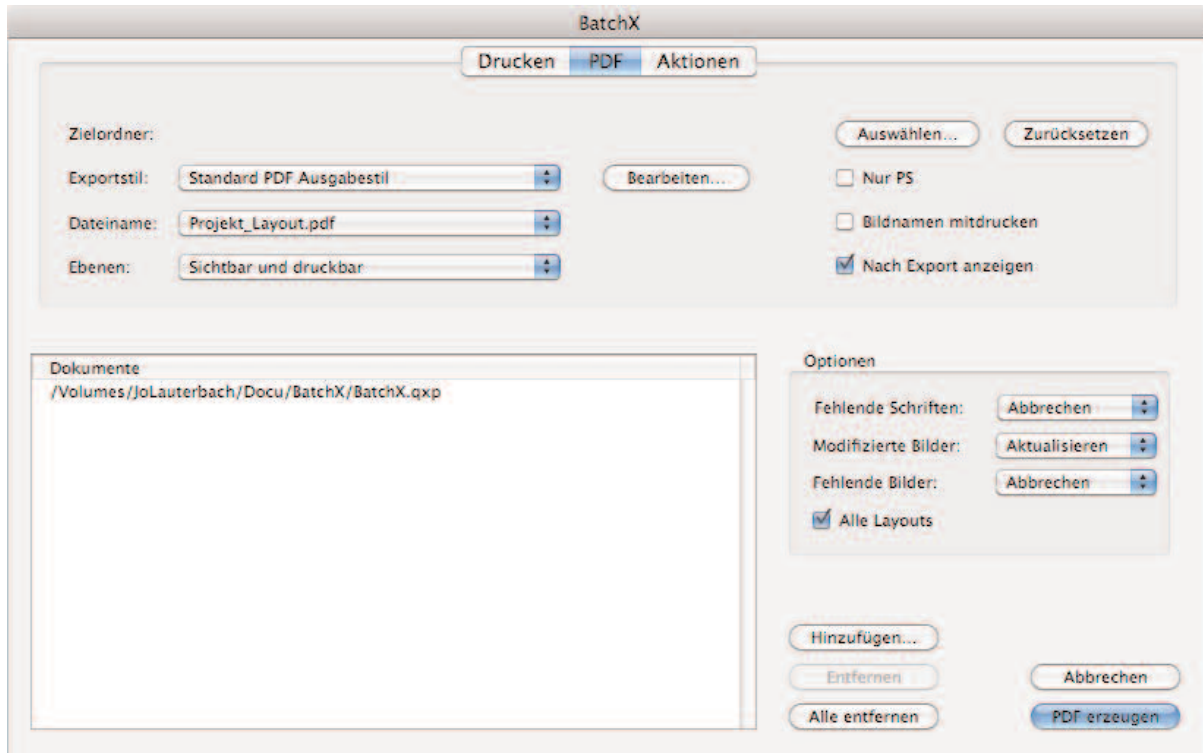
BatchX

Drucken PDF Aktionen

Zielordner:

Auswählen... Zurücksetzen

Exportstil: Standard PDF Ausgabestil

Bearbeiten...

Nur PS

Dateiname: Projekt_Layout.pdf

Bildnamen mitdrucken

Ebenen: Sichtbar und druckbar

Nach Export anzeigen

Dokumente
/Volumes/JoLauterbach/Docu/BatchX/BatchX.qxp

Optionen

Fehlende Schriften: Abbrechen

Modifizierte Bilder: Aktualisieren

Fehlende Bilder: Abbrechen

Alle Layouts

Hinzufügen...

Entfernen

Abbrechen

Alle entfernen

PDF erzeugen